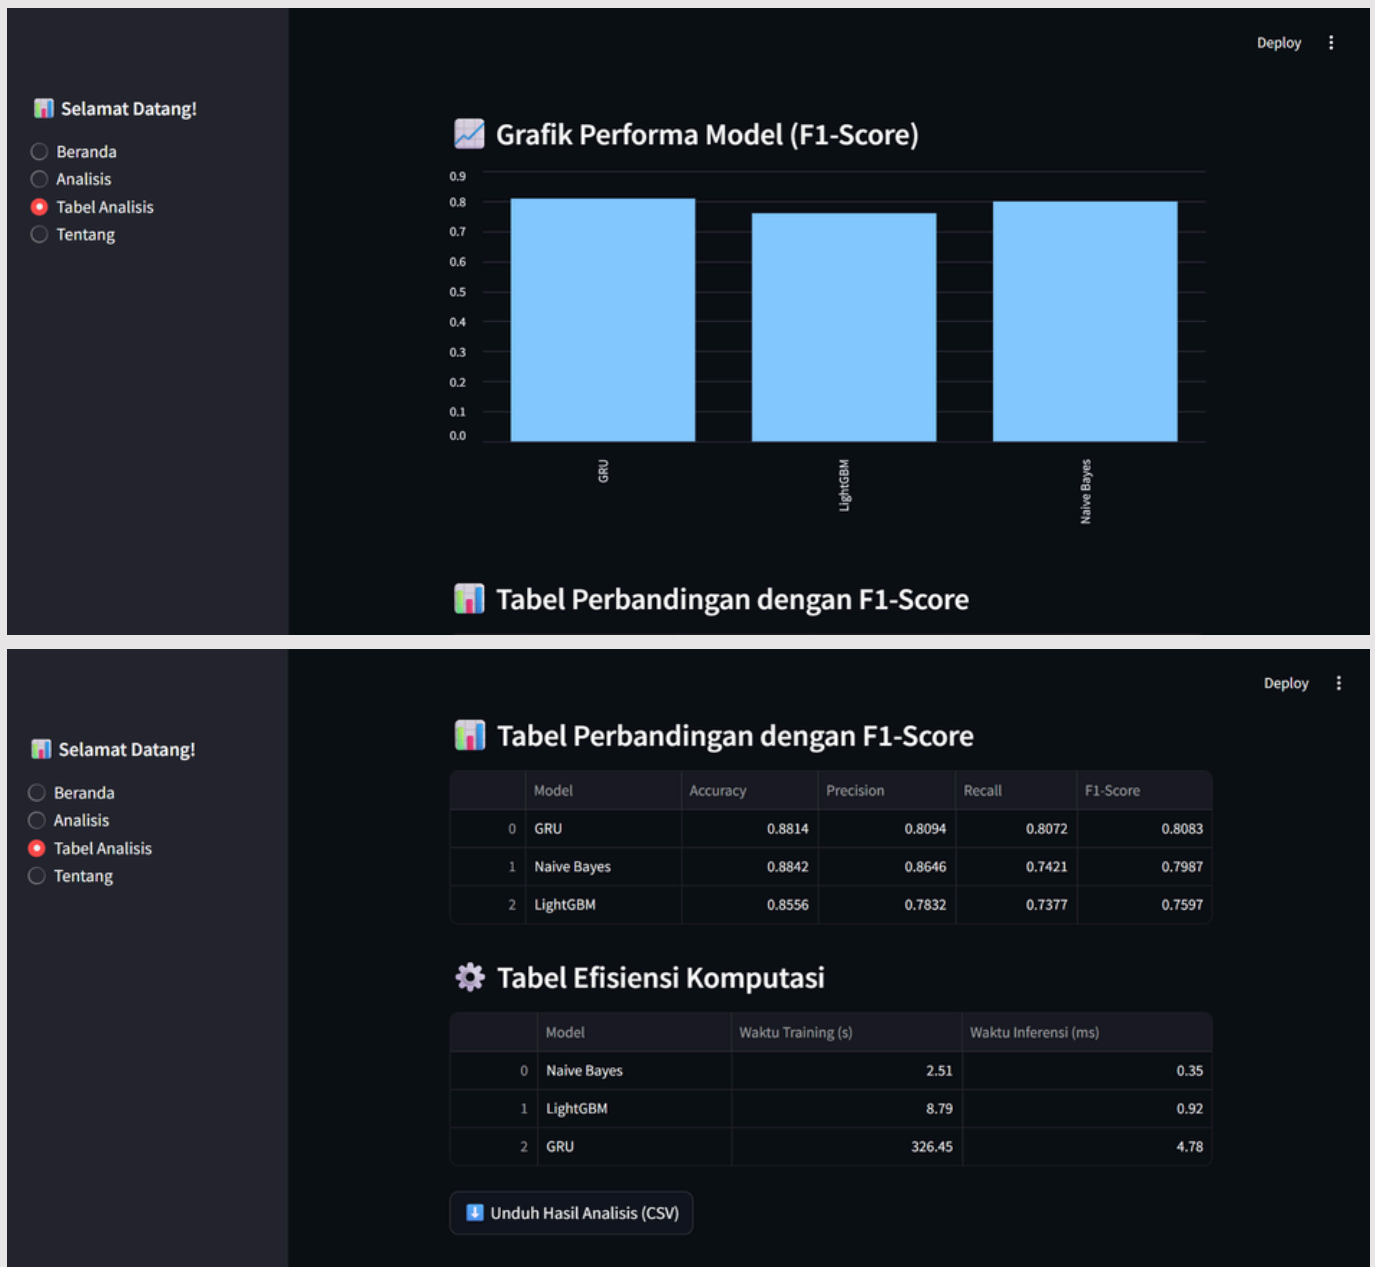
Selamat Datang!

Beranda
Analisis
Tabel Analisis
Tentang

Deploy

Grafik Performa Model (F1-Score)

0.9
0.8
0.7
0.6
0.5
0.4
0.3
0.2
0.1
0.0

GRU
LightGBM
Naive Bayes

Tabel Perbandingan dengan F1-Score

Selamat Datang!

Beranda
Analisis
Tabel Analisis
Tentang

Deploy

Tabel Perbandingan dengan F1-Score

| | Model | Accuracy | Precision | Recall | F1-Score |
|---|---|---|---|---|---|
| 0 | GRU | 0.8814 | 0.8094 | 0.8072 | 0.8083 |
| 1 | Naive Bayes | 0.8842 | 0.8646 | 0.7421 | 0.7987 |
| 2 | LightGBM | 0.8556 | 0.7832 | 0.7377 | 0.7597 |

Tabel Efisiensi Komputasi

| | Model | Waktu Training (s) | Waktu Inferensi (ms) |
|---|---|---|---|
| 0 | Naive Bayes | 2.51 | 0.35 |
| 1 | LightGBM | 8.79 | 0.92 |
| 2 | GRU | 326.45 | 4.78 |

Unduh Hasil Analisis (CSV)